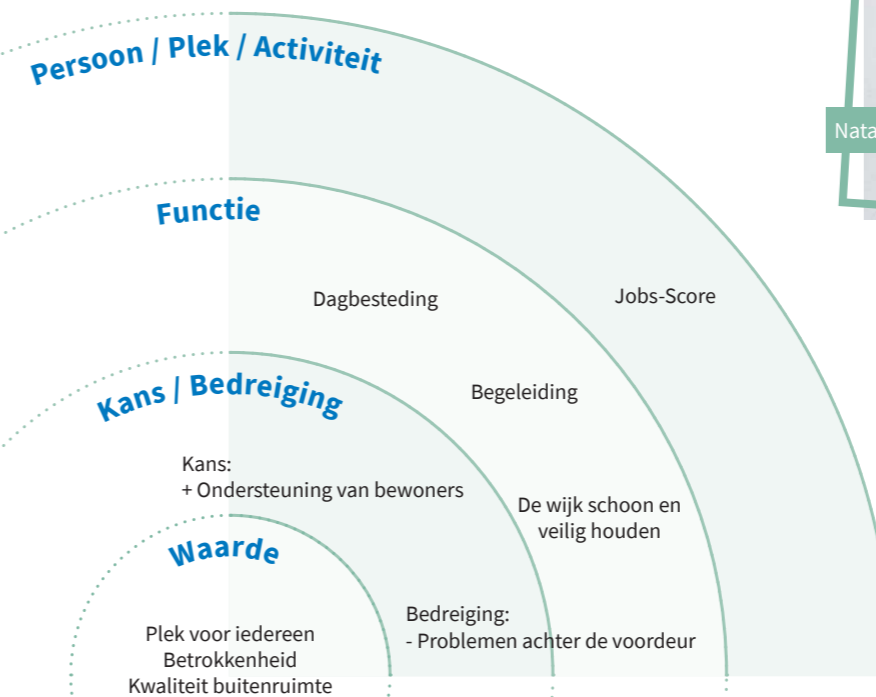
Persoon / Plek / Activiteit

Nata

Functie

Dagbesteding

Jobs-Score

Kans / Bedreiging

Begeleiding

Kans:
+ Ondersteuning van bewoners

De wijk schoon en veilig houden

Waarde

Bedreiging:
- Problemen achter de voordeur

Plek voor iedereen
Betrokkenheid
Kwaliteit buitenruimte